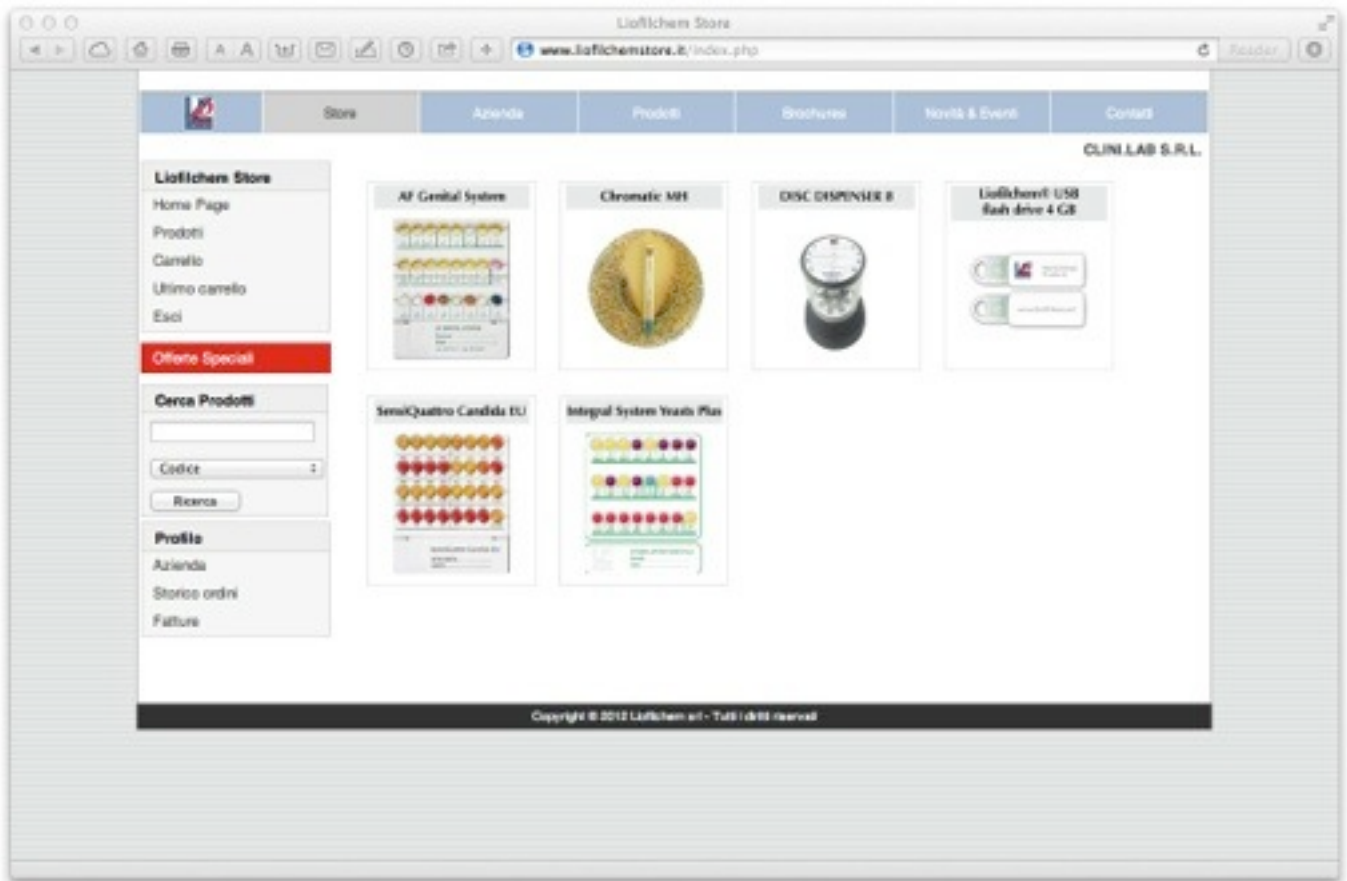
Liofilchem Store

www.liofilchemstore.it/index.php

Reader

Store | Azienda | Prodotti | Brochures | Novità & Eventi | Contatti

CLINI.LAB S.R.L.

Liofilchem Store
Home Page
Prodotti
Carrello
Ultimo carrello
Esci

Offerte Speciali

Cerca Prodotti
Codice
Ricerca

Profilo
Azienda
Storico ordini
Fatture

AF Genital System

Chromatic MH

DISC DISPENSER 8

Liofilchem® USB flash drive 4 GB

SensiQuattro Candida EU

Integral System Yeasts Plus

Copyright © 2012 Liofilchem srl - Tutti i diritti riservati